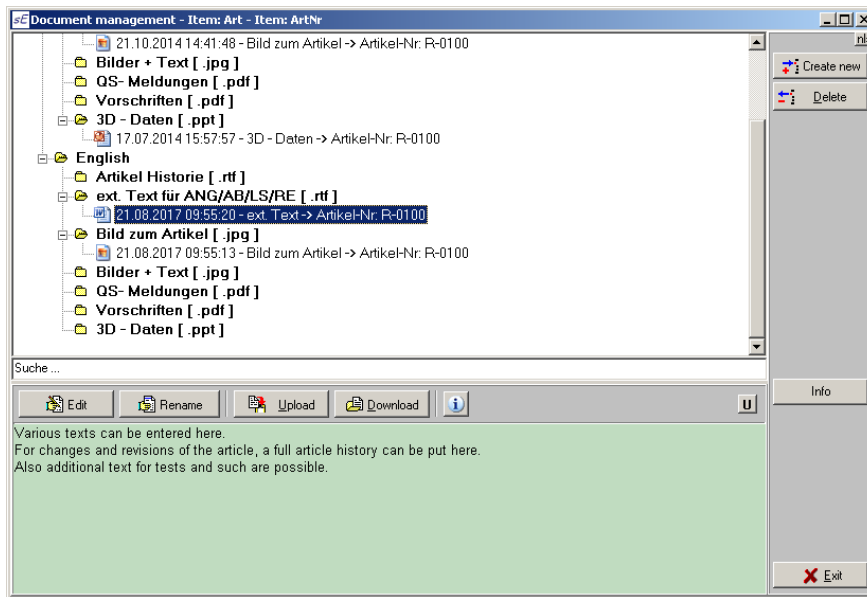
sE Document management - Item: Art - Item: ArtNr

21.10.2014 14:41:48 - Bild zum Artikel -> Artikel-Nr: R-0100
Bilder + Text [ .jpg ]
QS- Meldungen [ .pdf ]
Vorschriften [ .pdf ]
3D - Daten [ .ppt ]
17.07.2014 15:57:57 - 3D - Daten -> Artikel-Nr: R-0100
English
Artikel Historie [ .rtf ]
ext. Text für ANG/AB/LS/RE [ .rtf ]
21.08.2017 09:55:20 - ext. Text -> Artikel-Nr: R-0100
Bild zum Artikel [ .jpg ]
21.08.2017 09:55:13 - Bild zum Artikel -> Artikel-Nr: R-0100
Bilder + Text [ .jpg ]
QS- Meldungen [ .pdf ]
Vorschriften [ .pdf ]
3D - Daten [ .ppt ]

Suche ...

Edit
Rename
Upload
Download
U

Various texts can be entered here.
For changes and revisions of the article, a full article history can be put here.
Also additional text for tests and such are possible.

Create new
Delete
Info
Exit